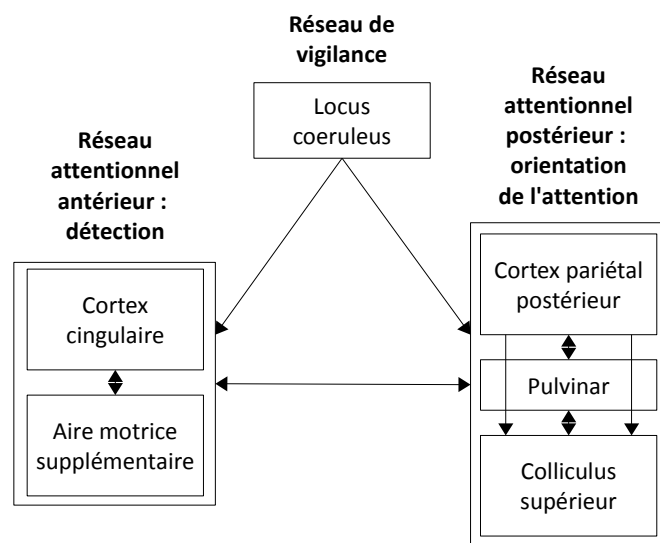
Réseau de vigilance

Locus coeruleus

Réseau attentionnel antérieur : détection

Cortex cingulaire

Aire motrice supplémentaire

Réseau attentionnel postérieur : orientation de l'attention

Cortex pariétal postérieur

Pulvinar

Colliculus supérieur